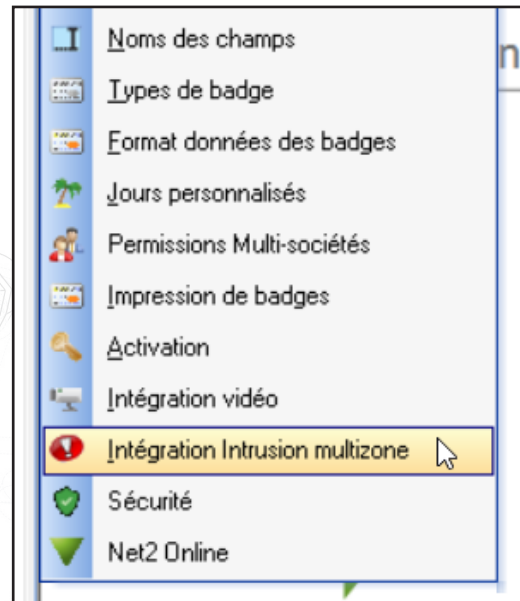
Noms des champs
Types de badge
Format données des badges
Jours personnalisés
Permissions Multi-sociétés
Impression de badges
Activation
Intégration vidéo
Intégration Intrusion multizone
Sécurité
Net2 Online